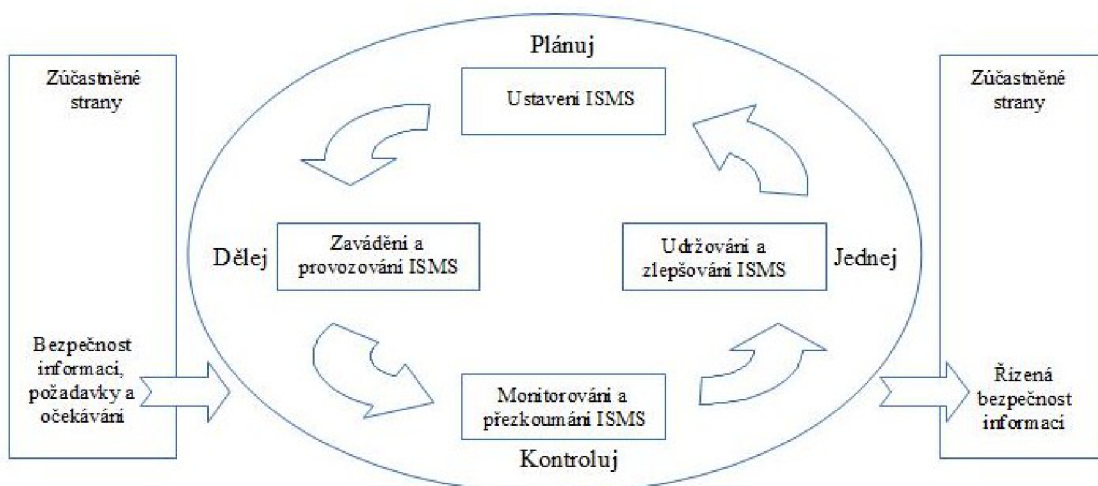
Zúčastněné strany

Bezpečnost informací, požadavky a očekávání

Plánuj

Ustavení ISMS

Dělej

Zavádění a provozování ISMS

Udržování a zlepšování ISMS

Jednej

Monitorování a přezkoumání ISMS

Kontroluj

Zúčastněné strany

Řízená bezpečnost informací